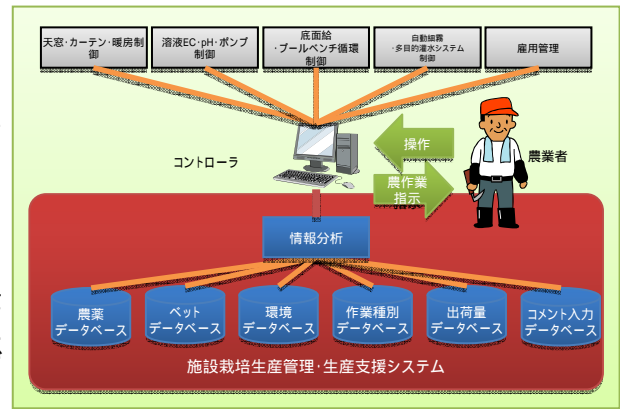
天窓・カーテン・暖房制御

溶液EC・pH・ポンプ制御

底面給・プールベンチ循環制御

自動細霧・多目的灌水システム制御

雇用管理

コントローラ

操作

農作業指示

農業者

情報分析

農薬データベース

ベッドデータベース

環境データベース

作業種別データベース

出荷量データベース

コメント入力データベース

施設栽培生産管理・生産支援システム